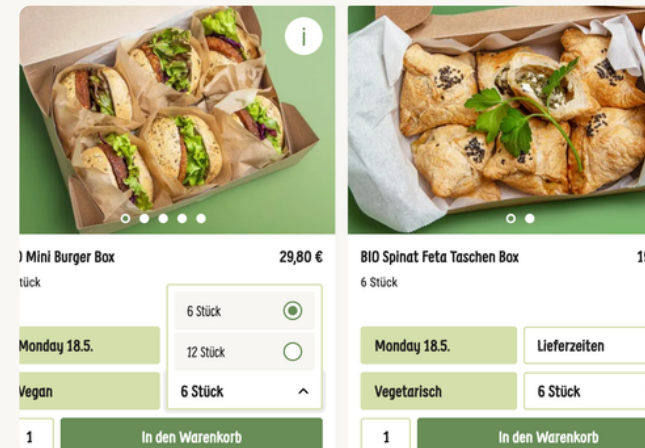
i

) Mini Burger Box
29,80 €
tück

6 Stück
12 Stück

Monday 18.5.

Vegan
6 Stück

1
In den Warenkorb

BIO Spinat Feta Taschen Box
1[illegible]
6 Stück

Monday 18.5.
Lieferzeiten

Vegetarisch
6 Stück

1
In den Warenkorb